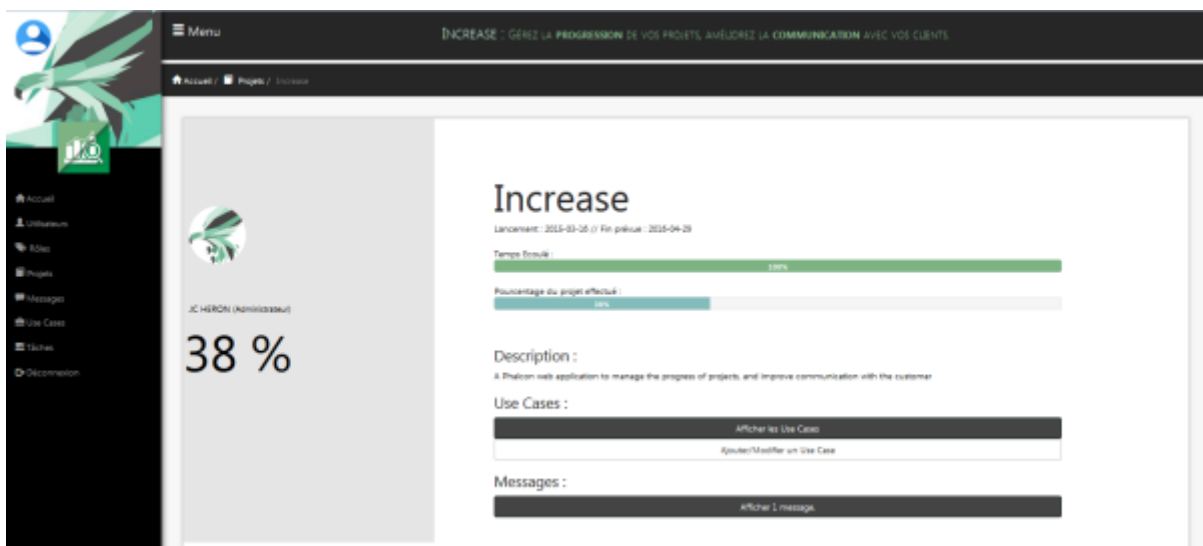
Menu

INCREASE : GÉREZ LA PROGRESSION DE VOS PROJETS, AMÉLIOREZ LA COMMUNICATION AVEC VOS CLIENTS.

Accueil / Projets / Increase

Accueil
Utilisateurs
Rôles
Projets
Messages
Use Cases
Tâches
Déconnexion

JC HERON (Administrateur)

38 %

Increase

Lancement : 2016-03-16 // Fin prévue : 2016-04-29

Temps Ecoulé :
100%

Pourcentage du projet effectué :
38%

Description :

A Phalcon web application to manage the progress of projects, and improve communication with the customer

Use Cases :

Afficher les Use Cases

Ajouter/Modifier un Use Case

Messages :

Afficher 1 message.